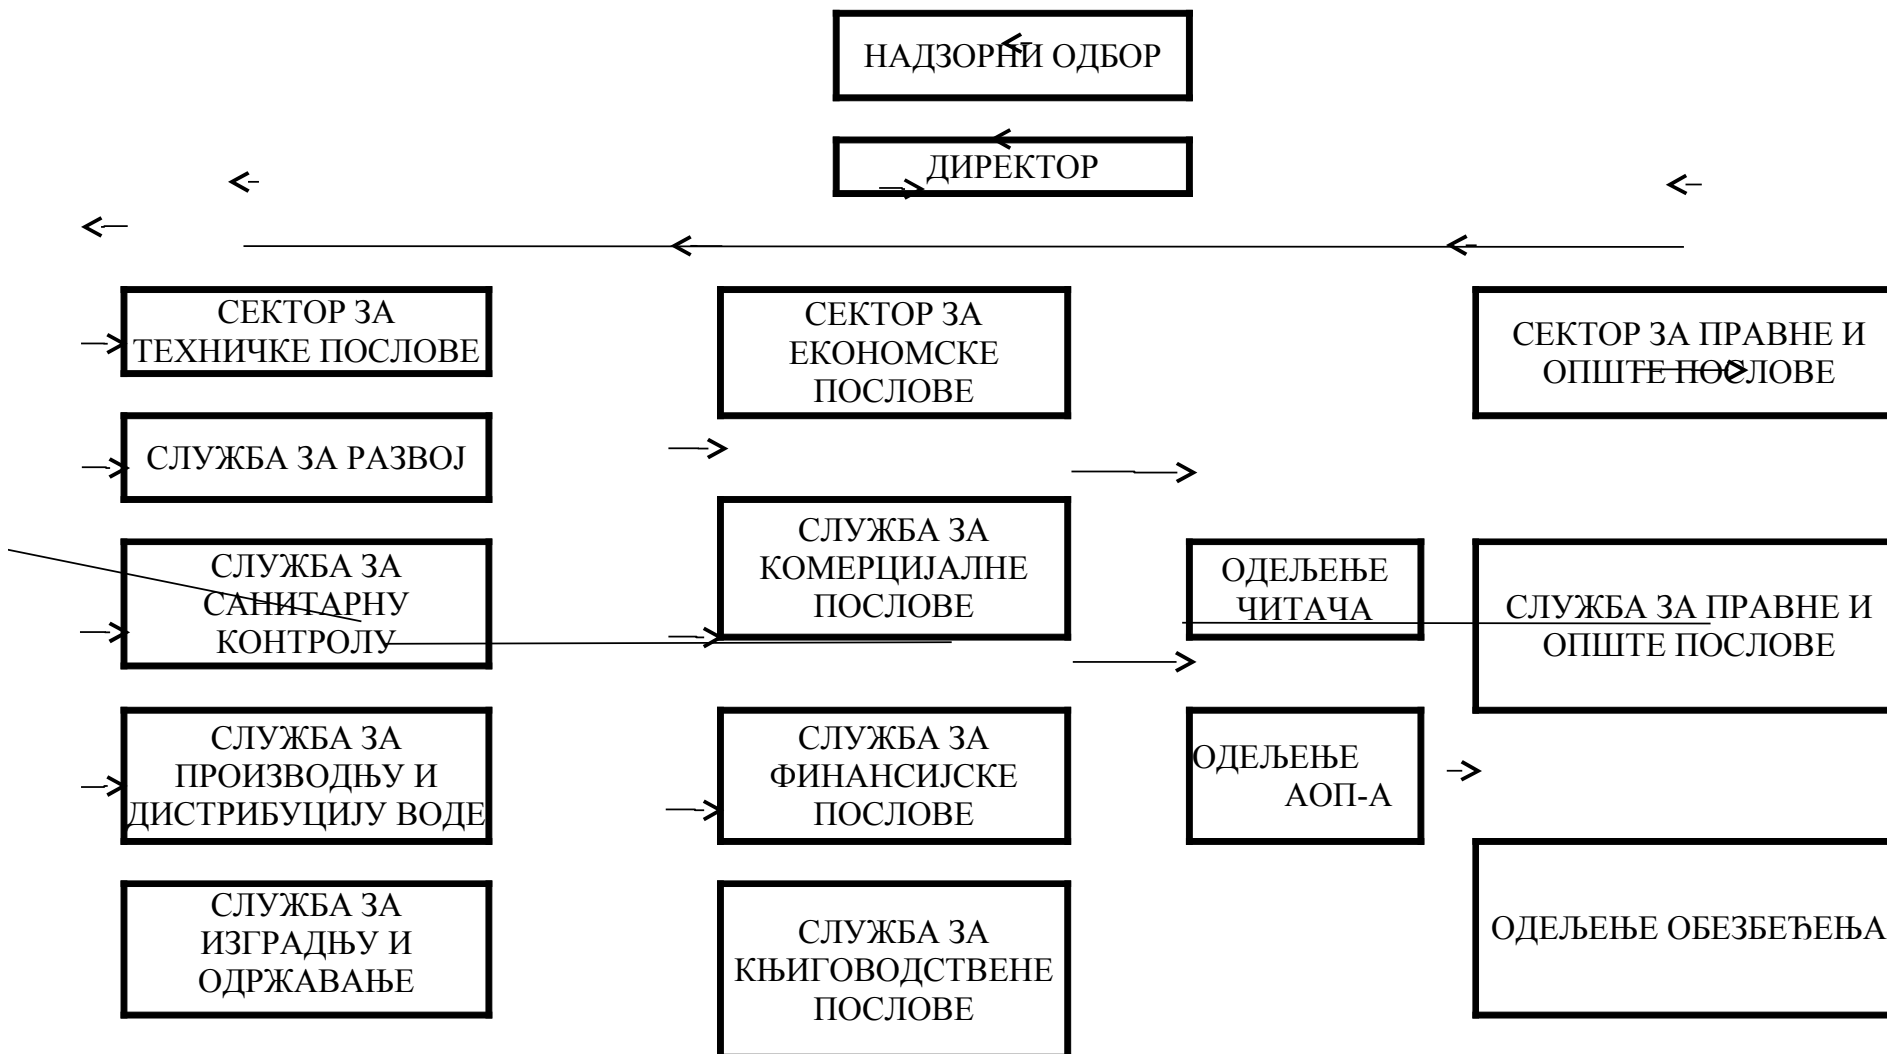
НАДЗОРНИ ОДБОР

ДИРЕКТОР

СЕКТОР ЗА ТЕХНИЧКЕ ПОСЛОВЕ

СЛУЖБА ЗА РАЗВОЈ

СЛУЖБА ЗА САНИТАРНУ КОНТРОЛУ

СЛУЖБА ЗА ПРОИЗВОДЊУ И ДИСТРИБУЦИЈУ ВОДЕ

СЛУЖБА ЗА ИЗГРАДЊУ И ОДРЖАВАЊЕ

СЕКТОР ЗА ЕКОНОМСКЕ ПОСЛОВЕ

СЛУЖБА ЗА КОМЕРЦИЈАЛНЕ ПОСЛОВЕ

СЛУЖБА ЗА ФИНАНСИЈСКЕ ПОСЛОВЕ

СЛУЖБА ЗА КЊИГОВОДСТВЕНЕ ПОСЛОВЕ

ОДЕЉЕЊЕ ЧИТАЧА

ОДЕЉЕЊЕ АОП-А

СЕКТОР ЗА ПРАВНЕ И ОПШТЕ ПОСЛОВЕ

СЛУЖБА ЗА ПРАВНЕ И ОПШТЕ ПОСЛОВЕ

ОДЕЉЕЊЕ ОБЕЗБЕЂЕЊА